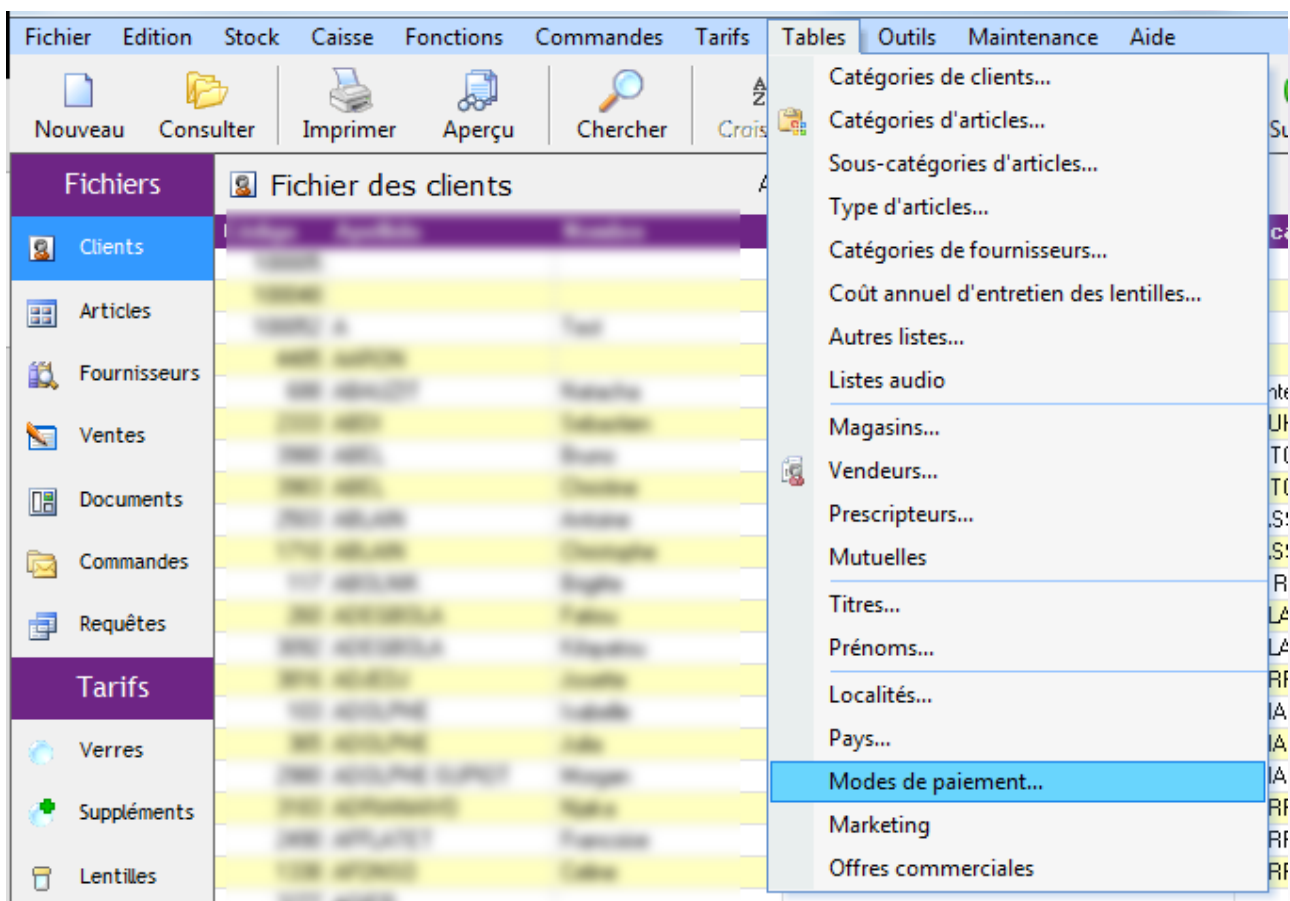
Fichier Edition Stock Caisse Fonctions Commandes Tarifs Tables Outils Maintenance Aide

Nouveau Consulter Imprimer Aperçu Chercher Crois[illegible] Su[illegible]

Fichiers
Clients
Articles
Fournisseurs
Ventes
Documents
Commandes
Requêtes

Tarifs
Verres
Suppléments
Lentilles

Fichier des clients

Catégories de clients...
Catégories d'articles...
Sous-catégories d'articles...
Type d'articles...
Catégories de fournisseurs...
Coût annuel d'entretien des lentilles...
Autres listes...
Listes audio
Magasins...
Vendeurs...
Prescripteurs...
Mutuelles
Titres...
Prénoms...
Localités...
Pays...
Modes de paiement...
Marketing
Offres commerciales